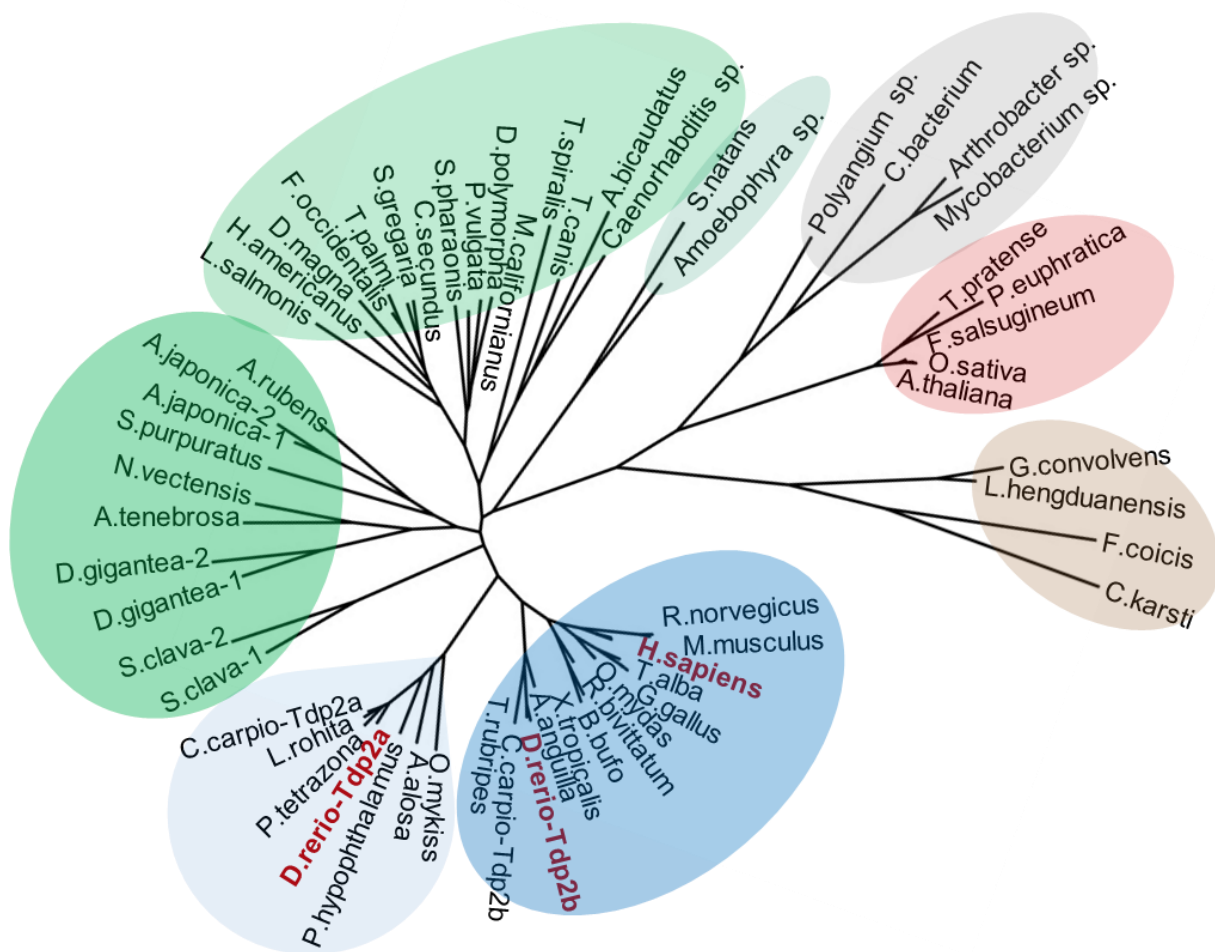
A.bicaudatus
Caenorhabditis sp.
T.spiralis
T.canis
D.polymorpha
M.californianus
S.pharaonis
P.vulgata
S.gregaria
C.secundus
F.occidentalis
T.palmi
D.magna
H.americanus
L.salmonis
S.natans
Amoebophyra sp.
Polyangium sp.
C.bacterium
Arthrobacter sp.
Mycobacterium sp.
T.pratense
P.euphratica
F.salsugineum
O.sativa
A.thaliana
A.japonica
A.rubens
A.japonica-2
A.japonica-1
S.purpuratus
N.vectensis
A.tenebrosa
D.gigantea-2
D.gigantea-1
S.clava-2
S.clava-1
G.convolvens
L.hengduanensis
F.coicis
C.karsti
R.norvegicus
M.musculus
H.sapiens
T.alba
G.gallus
C.mydas
R.bivittatum
B.bufo
X.tropicalis
A.anguilla
D.rerio-Tdp2b
C.carpio-Tdp2b
T.rubripes
C.carpio-Tdp2a
L.rohita
P.tetrazona
D.rerio-Tdp2a
P.hypophthalamus
A.alosa
O.mykiss